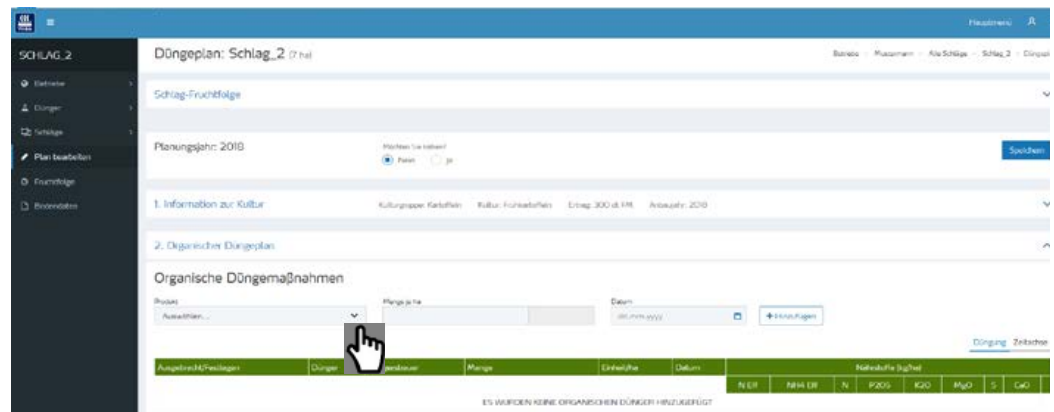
Hauptmenü

SCHLAG_2

Betriebe
Dünger
Schläge
Plan bearbeiten
Fruchtfolge
Bodendaten

Düngeplan: Schlag_2 (7 ha)

Betriebe > Mustermann > Alle Schläge > Schlag_2 > Düngepl

Schlag-Fruchtfolge

Planungsjahr: 2018

Möchten Sie ändern?
Nein
Ja

Speichern

1. Information zur Kultur

Kulturgruppe: Kartoffeln   Kultur: Frühkartoffeln   Ertrag: 300 dt FM   Anbaujahr: 2018

2. Organischer Düngeplan

Organische Düngemaßnahmen

Produkt
Auswählen...

Menge je ha

Datum
dd.mm.yyyy

+ Hinzufügen

Düngung Zeitachse

| Ausgebracht/Festlegen | Dünger | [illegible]gestauer | Menge | Einheit/ha | Datum | Nährstoffe (kg/ha) | | | | | | | |
|---|---|---|---|---|---|---|---|---|---|---|---|---|---|
| | | | | | | N Eff | NH4 Eff | N | P2O5 | K2O | MgO | S | CaO |

ES WURDEN KEINE ORGANISCHEN DÜNGER HINZUGEFÜGT